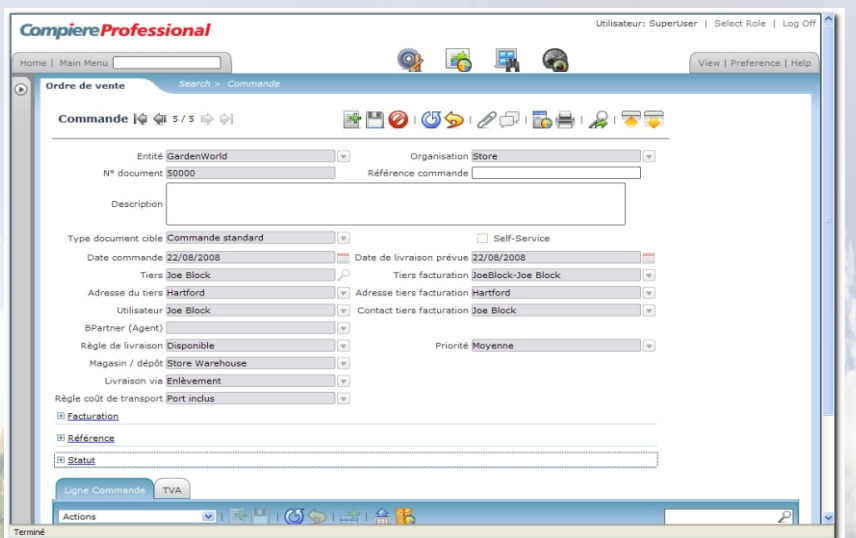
CompiereProfessional

Utilisateur: SuperUser | Select Role | Log Off

Home | Main Menu

View | Preference | Help

Ordre de vente

Search > Commande

Commande 5 / 5

Entité GardenWorld
Organisation Store
N° document 50000
Référence commande
Description
Type document cible Commande standard
Self-Service
Date commande 22/08/2008
Date de livraison prévue 22/08/2008
Tiers Joe Block
Tiers facturation JoeBlock-Joe Block
Adresse du tiers Hartford
Adresse tiers facturation Hartford
Utilisateur Joe Block
Contact tiers facturation Joe Block
BPartner (Agent)
Règle de livraison Disponible
Priorité Moyenne
Magasin / dépôt Store Warehouse
Livraison via Enlèvement
Règle coût de transport Port inclus

Facturation

Référence

Statut

Ligne Commande

TVA

Actions

Terminé